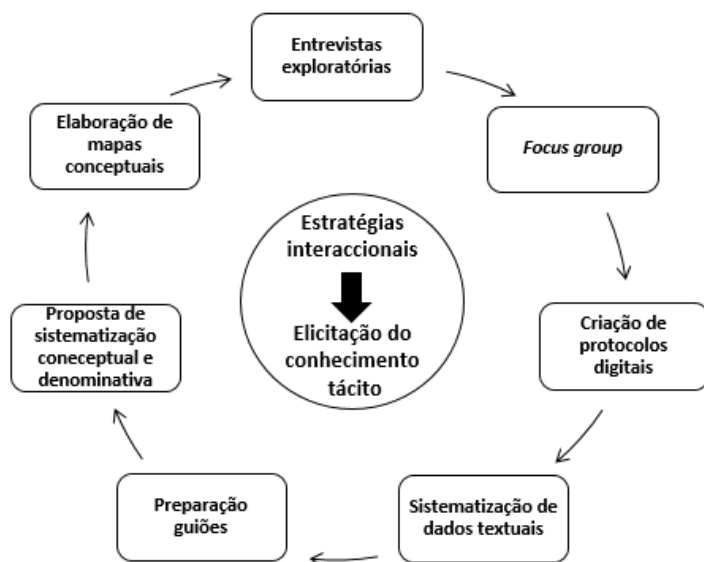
Entrevistas exploratórias

Focus group

Criação de protocolos digitais

Sistematização de dados textuais

Preparação guiões

Proposta de sistematização conceptual e denominativa

Elaboração de mapas conceptuais

Estratégias interaccionais

Elicitação do conhecimento tácito